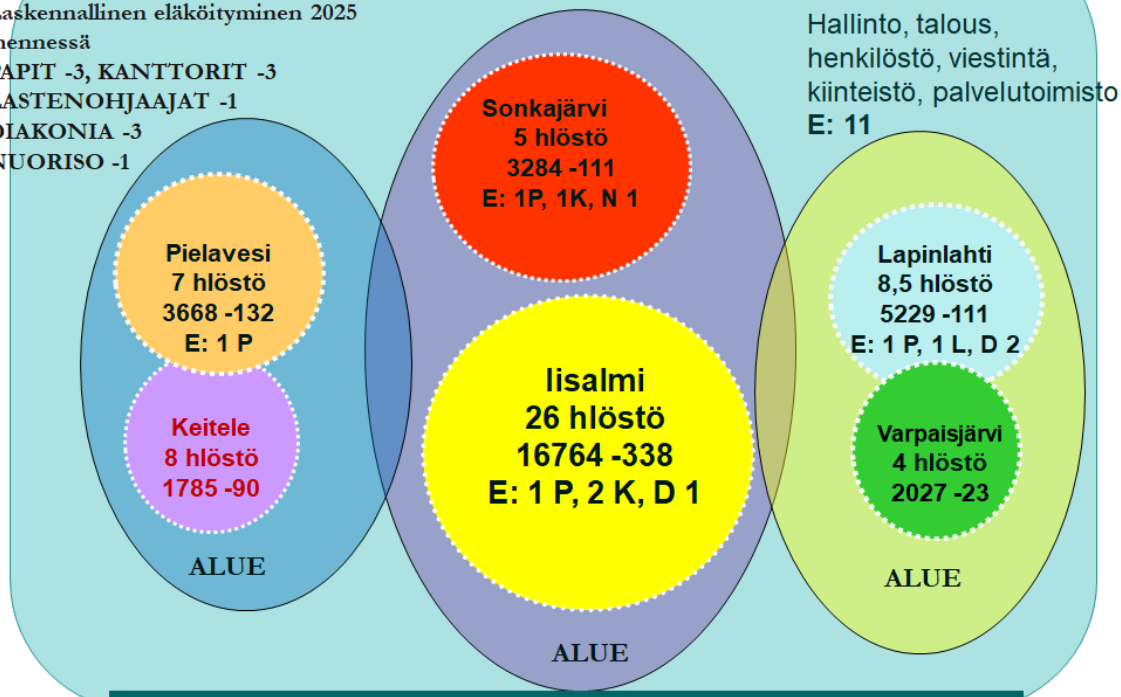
askennallinen eläköityminen 2025
ennessä
APIT -3, KANTTORIT -3
ASTENOHJAAJAT -1
IAKONIA -3
NUORISO -1

Hallinto, talous, henkilöstö, viestintä, kiinteistö, palvelutoimisto
E: 11

Sonkajärvi
5 hlöstö
3284 -111
E: 1P, 1K, N 1

Pielavesi
7 hlöstö
3668 -132
E: 1 P

Keitele
8 hlöstö
1785 -90

ALUE

Iisalmi
26 hlöstö
16764 -338
E: 1 P, 2 K, D 1

ALUE

Lapinlahti
8,5 hlöstö
5229 -111
E: 1 P, 1 L, D 2

Varpaisjärvi
4 hlöstö
2027 -23

ALUE